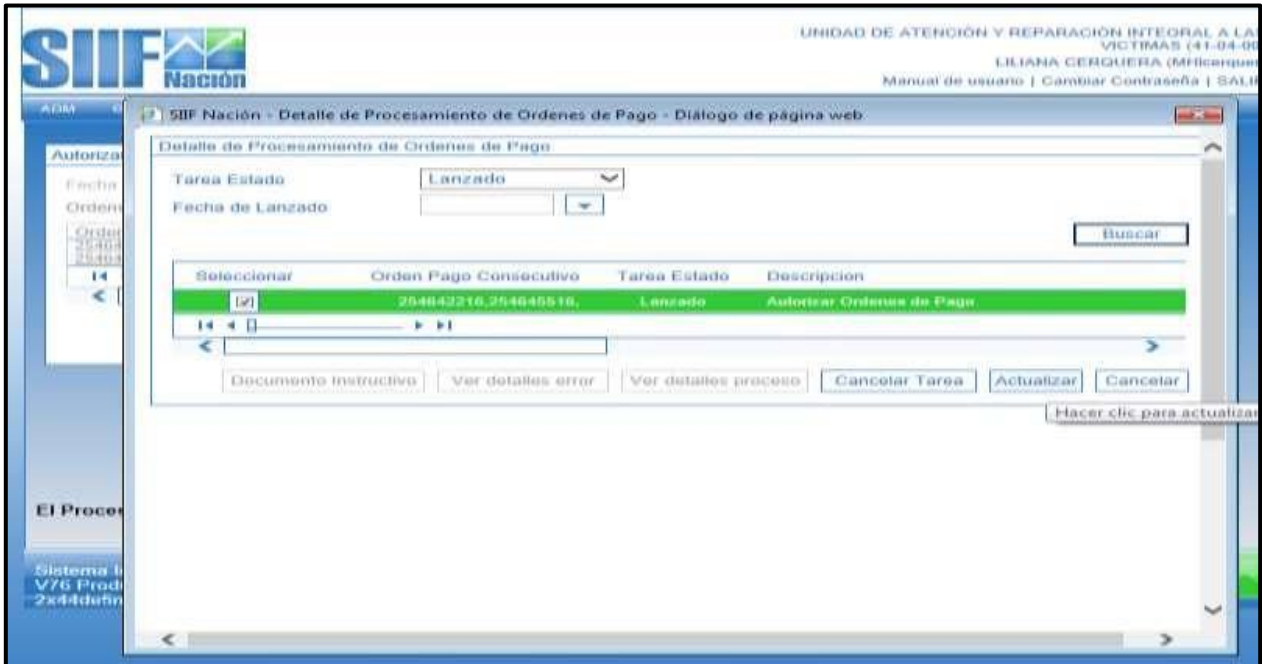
SIIF Nación

UNIDAD DE ATENCIÓN Y REPARACIÓN INTEGRAL A LA VICTIMAS (41-04-00
LILIANA CERQUERA (MHlcerquer
Manual de usuario | Cambiar Contraseña | SALI

ADM

Autoriza
Fecha
Ordene
Orden
25464
25464

El Proce

Sistema I
V76 Prod
2x44dufin

SIIF Nación - Detalle de Procesamiento de Ordenes de Pago - Diálogo de página web

Detalle de Procesamiento de Ordenes de Pago

Tarea Estado Lanzado
Fecha de Lanzado

Buscar

| Seleccionar | Orden Pago Consecutivo | Tarea Estado | Descripcion |
|---|---|---|---|
| ☑ | 254642216,254645516, | Lanzado | Autorizar Ordenes de Pago |

Documento Instructivo | Ver detalles error | Ver detalles proceso | Cancelar Tarea | Actualizar | Cancelar

Hacer clic para actualizar